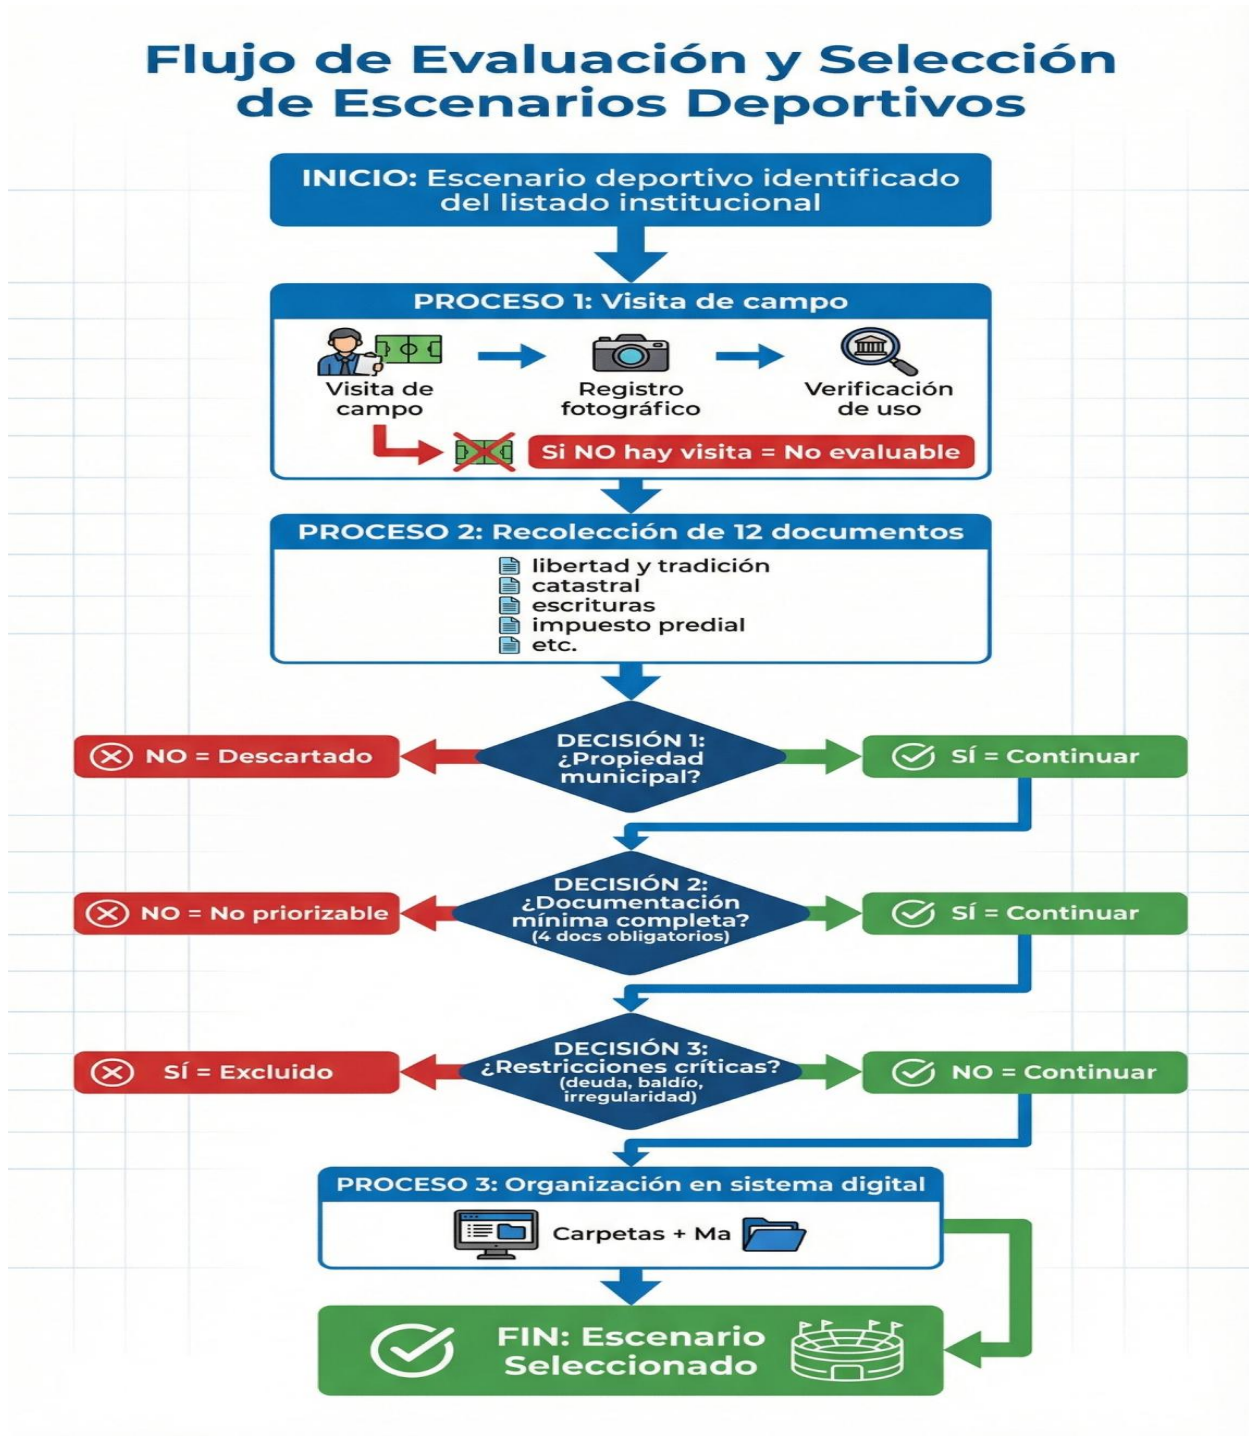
Flujo de Evaluación y Selección de Escenarios Deportivos

INICIO: Escenario deportivo identificado del listado institucional

PROCESO 1: Visita de campo

Visita de campo

Registro fotográfico

Verificación de uso

Si NO hay visita = No evaluable

PROCESO 2: Recolección de 12 documentos

libertad y tradición
catastral
escrituras
impuesto predial
etc.

NO = Descartado

DECISIÓN 1: ¿Propiedad municipal?

SÍ = Continuar

NO = No priorizable

DECISIÓN 2: ¿Documentación mínima completa? (4 docs obligatorios)

SÍ = Continuar

SÍ = Excluido

DECISIÓN 3: ¿Restricciones críticas? (deuda, baldío, irregularidad)

NO = Continuar

PROCESO 3: Organización en sistema digital

Carpetas + Ma

FIN: Escenario Seleccionado